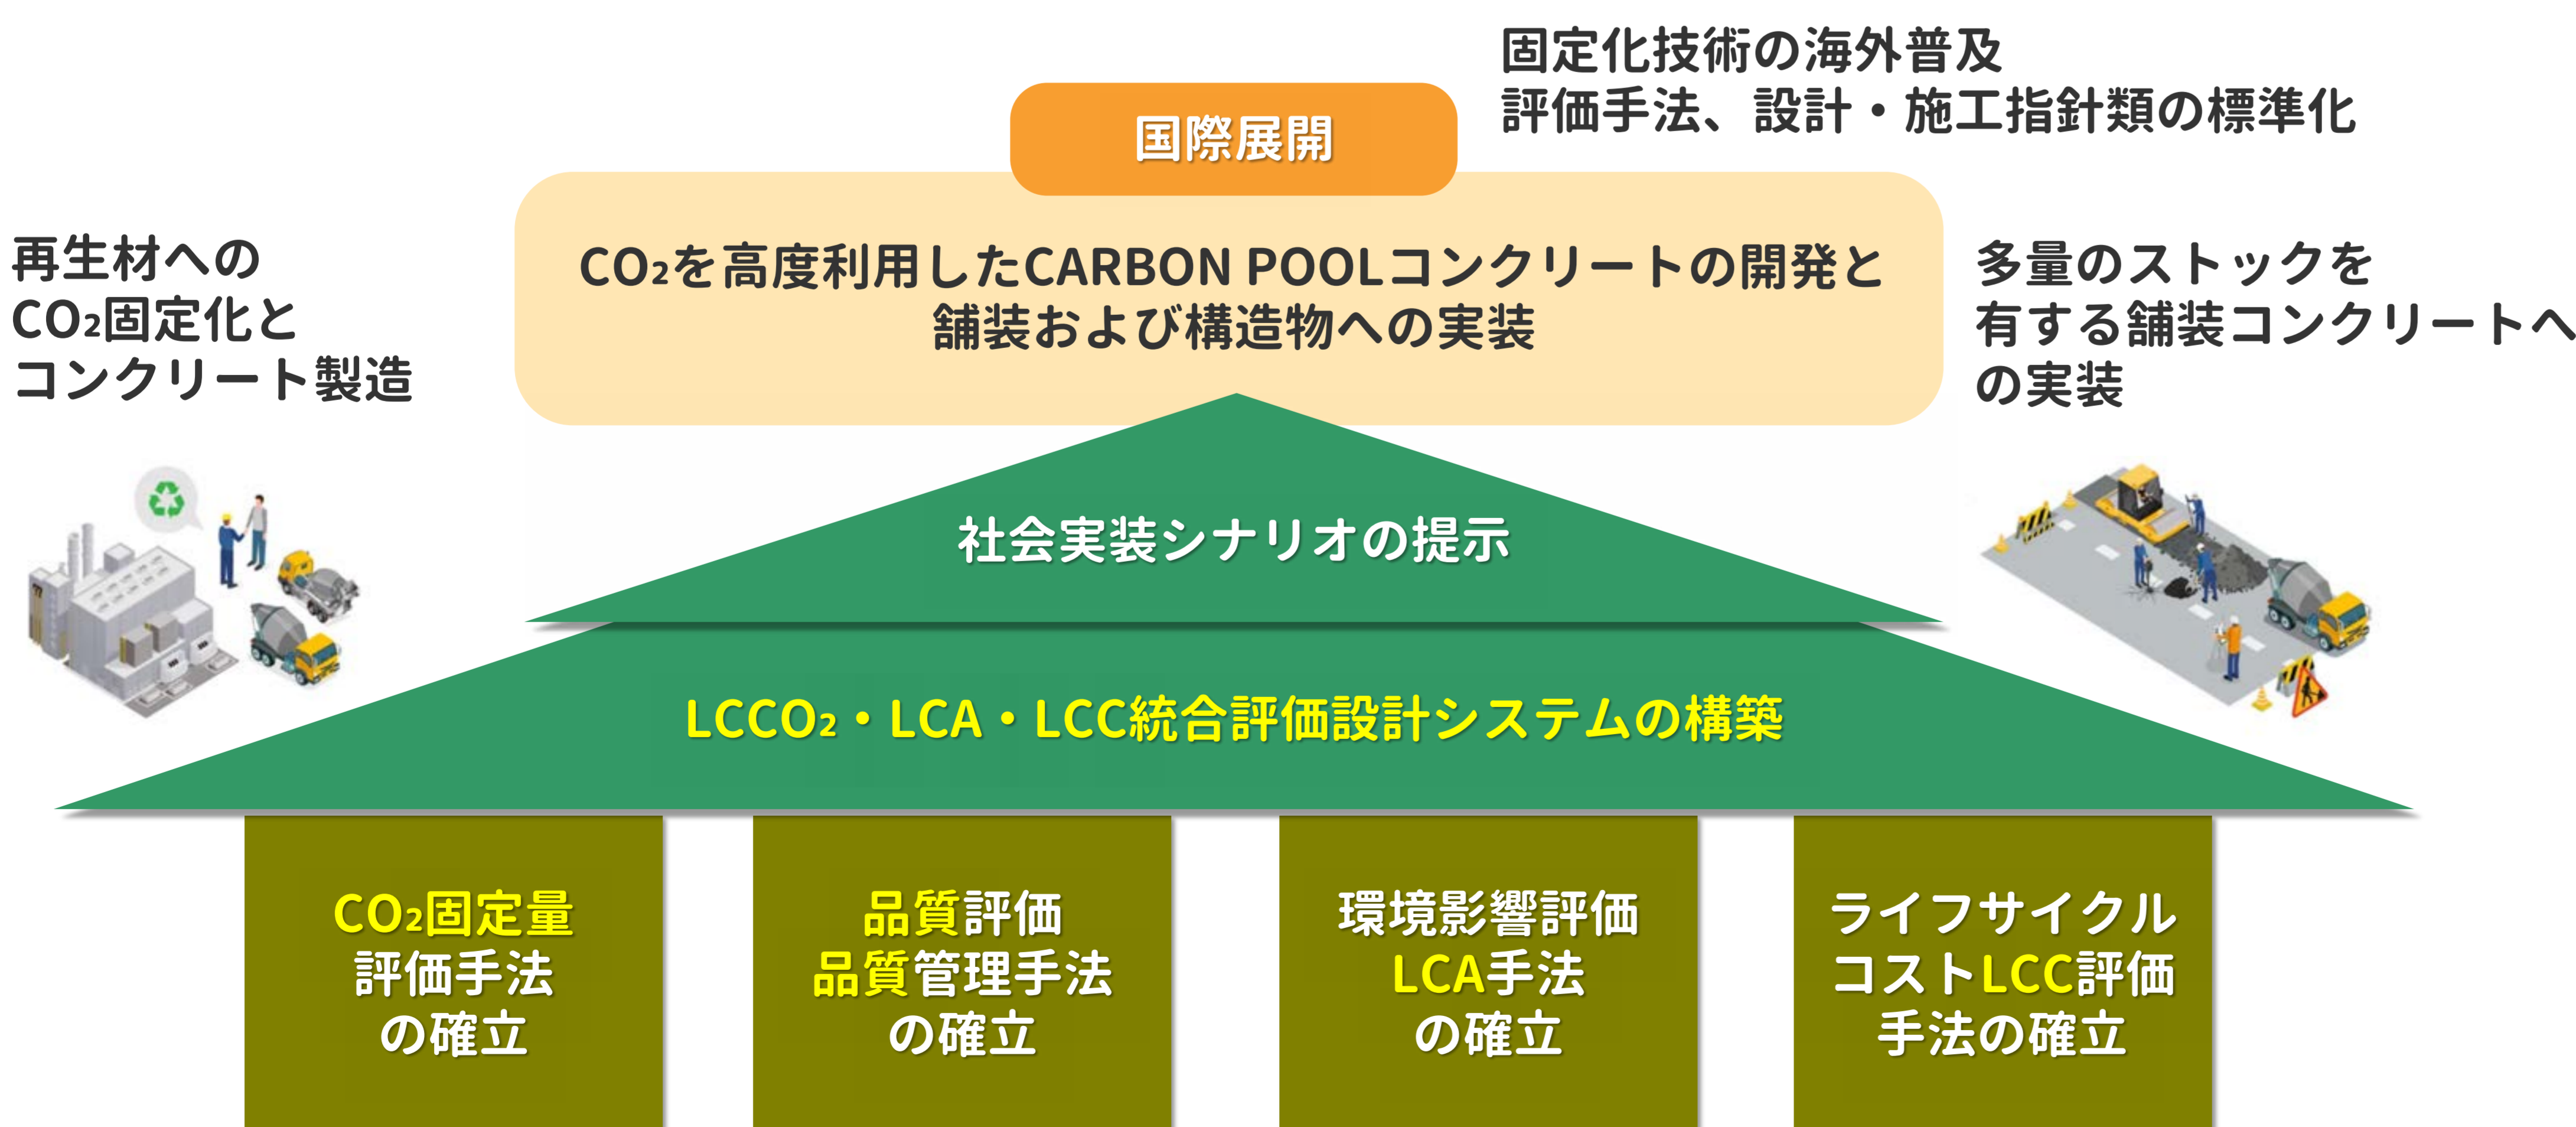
固定化技術の海外普及
評価手法、設計・施工指針類の標準化

国際展開

$CO_2$を高度利用したCARBON POOLコンクリートの開発と
舗装および構造物への実装

再生材への
$CO_2$固定化と
コンクリート製造

多量のストックを
有する舗装コンクリートへ
の実装

社会実装シナリオの提示

$LCCO_2$・LCA・LCC統合評価設計システムの構築

$CO_2$固定量
評価手法
の確立

品質評価
品質管理手法
の確立

環境影響評価
LCA手法
の確立

ライフサイクル
コストLCC評価
手法の確立